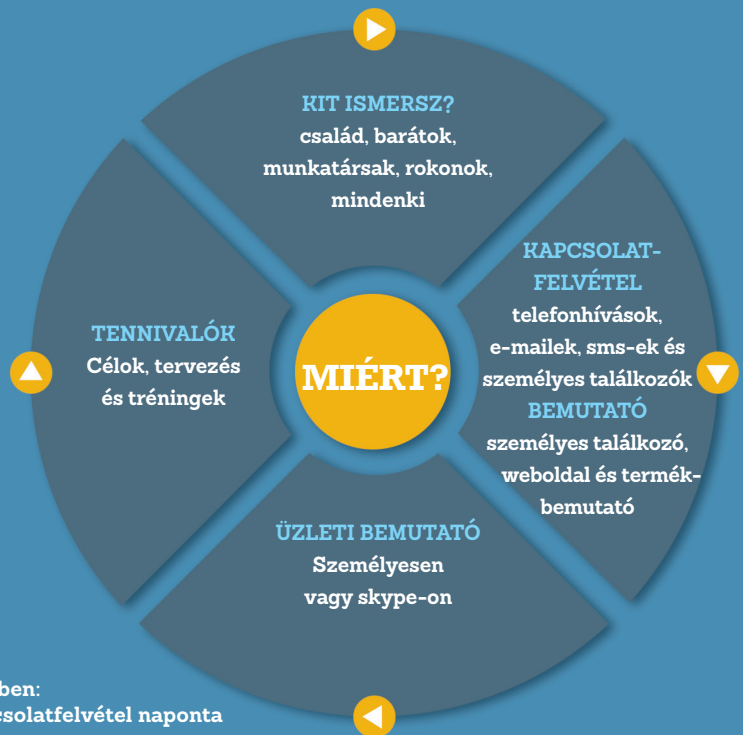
KIT ISMERSZ?
család, barátok, munkatársak, rokonok, mindenki

KAPCSOLATFELVÉTEL
telefonhívások, e-mailek, sms-ek és személyes találkozók
BEMUTATÓ
személyes találkozó, weboldal és termékbemutató

TENNIVALÓK
Célok, tervezés és tréningek

MIÉRT?

ÜZLETI BEMUTATÓ
Személyesen vagy skype-on

ben:
csolatfelvétel naponta